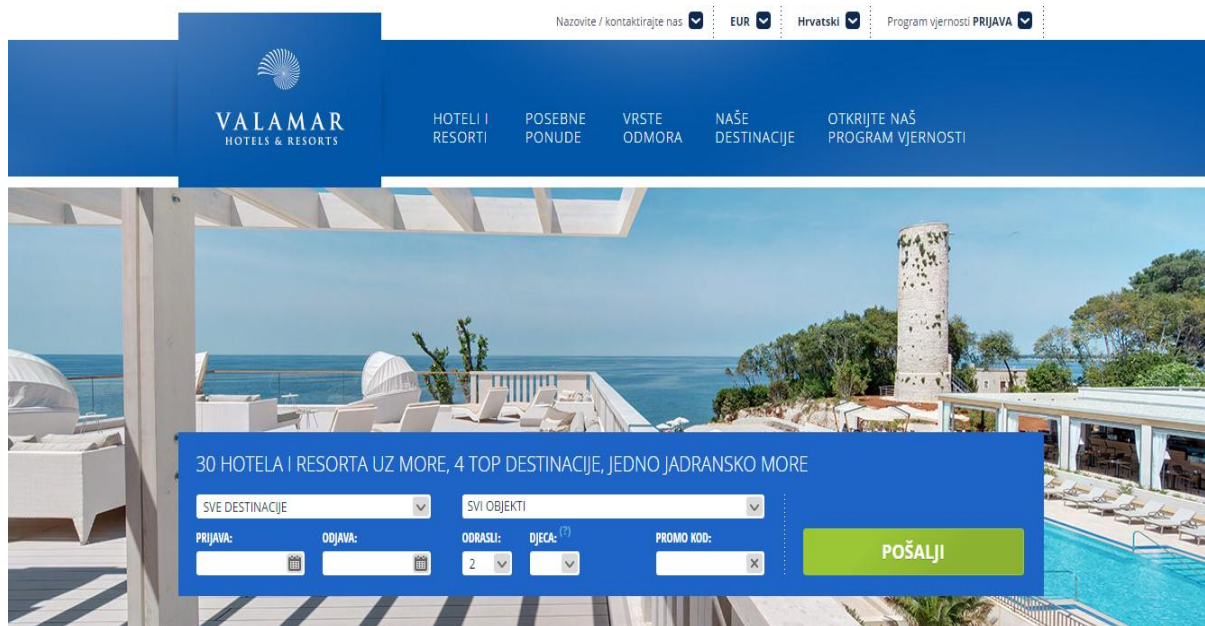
Nazovite / kontaktirajte nas EUR Hrvatski Program vjernosti PRIJAVA

VALAMAR
HOTELS & RESORTS

HOTELI I RESORTI
POSEBNE PONUDE
VRSTE ODMORA
NAŠE DESTINACIJE
OTKRIJTE NAŠ PROGRAM VJERNOSTI

30 HOTELA I RESORTA UZ MORE, 4 TOP DESTINACIJE, JEDNO JADRANSKO MORE

SVE DESTINACIJE
SVI OBJEKTI

PRIJAVA:
ODJAVA:
ODRASLI:
2
DJECA: (?)
PROMO KOD:
X

POŠALJI